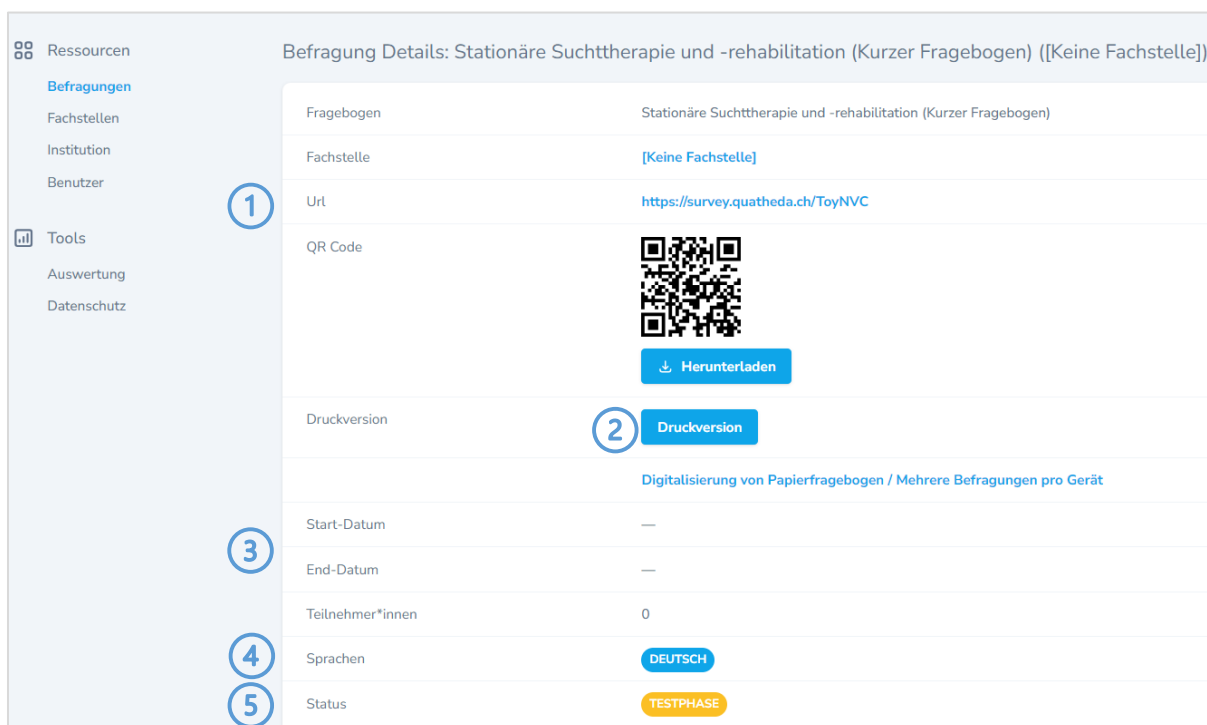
Ressourcen
Befragungen
Fachstellen
Institution
Benutzer

Tools
Auswertung
Datenschutz

Befragung Details: Stationäre Suchttherapie und -rehabilitation (Kurzer Fragebogen) ([Keine Fachstelle])

| | |
|---|---|
| Fragebogen | Stationäre Suchttherapie und -rehabilitation (Kurzer Fragebogen) |
| Fachstelle | [Keine Fachstelle] |
| Url | https://survey.quatheda.ch/ToyNVC |
| QR Code | Herunterladen |
| Druckversion | Druckversion |
| | Digitalisierung von Papierfragebogen / Mehrere Befragungen pro Gerät |
| Start-Datum | — |
| End-Datum | — |
| Teilnehmer*innen | 0 |
| Sprachen | DEUTSCH |
| Status | TESTPHASE |

1
2
3
4
5